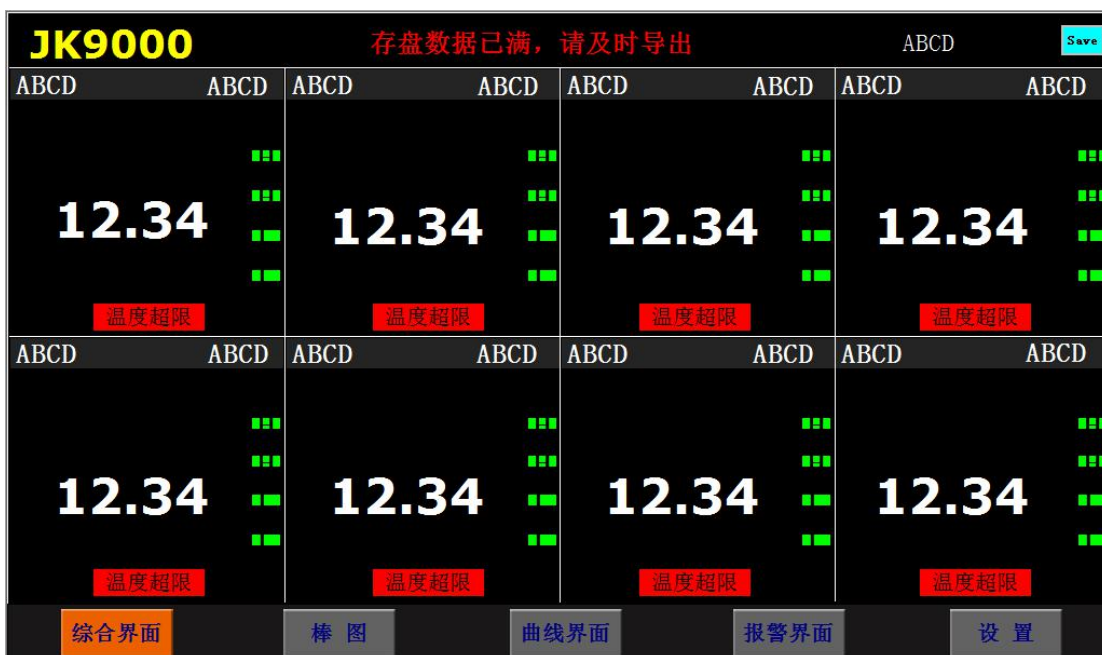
JK9000 存盘数据已满，请及时导出 ABCD Save

ABCD ABCD
12.34
温度超限

ABCD ABCD
12.34
温度超限

ABCD ABCD
12.34
温度超限

ABCD ABCD
12.34
温度超限

ABCD ABCD
12.34
温度超限

ABCD ABCD
12.34
温度超限

ABCD ABCD
12.34
温度超限

ABCD ABCD
12.34
温度超限

综合界面 棒 图 曲线界面 报警界面 设 置